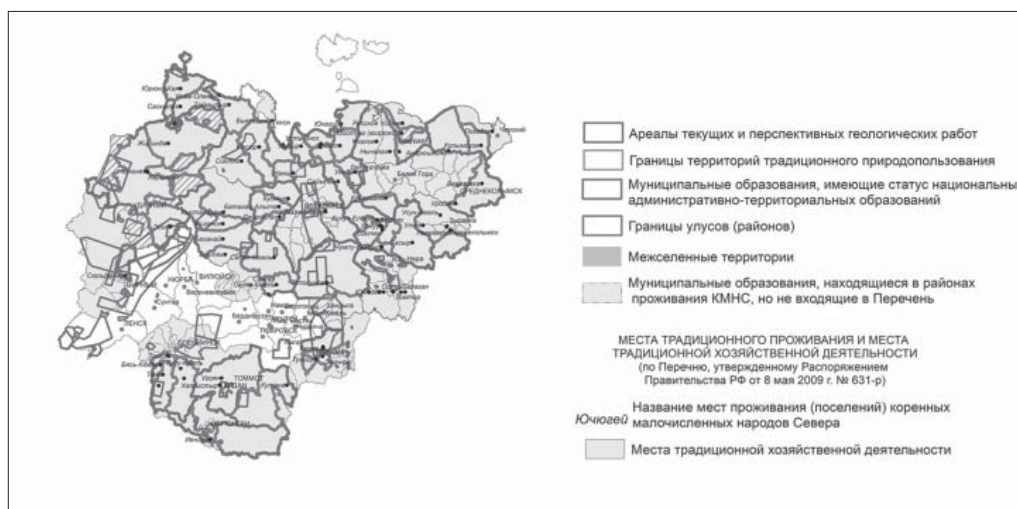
Ареалы текущих и перспективных геологических работ

Границы территорий традиционного природопользования

Муниципальные образования, имеющие статус национальны административно-территориальных образований

Границы улусов (районов)

Межселенные территории

Муниципальные образования, находящиеся в районах проживания КМНС, но не входящие в Перечень

МЕСТА ТРАДИЦИОННОГО ПРОЖИВАНИЯ И МЕСТА ТРАДИЦИОННОЙ ХОЗЯЙСТВЕННОЙ ДЕЯТЕЛЬНОСТИ
(по Перечню, утвержденному Распоряжением Правительства РФ от 8 мая 2009 г. № 631-р)

Ючюгей Название мест проживания (поселений) коренных малочисленных народов Севера

Места традиционной хозяйственной деятельности

ЧЕРСКИЙ

ВИЛЮЙСК

ЛЕНСК

ТОММОТ

ПОКРОВСК

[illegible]